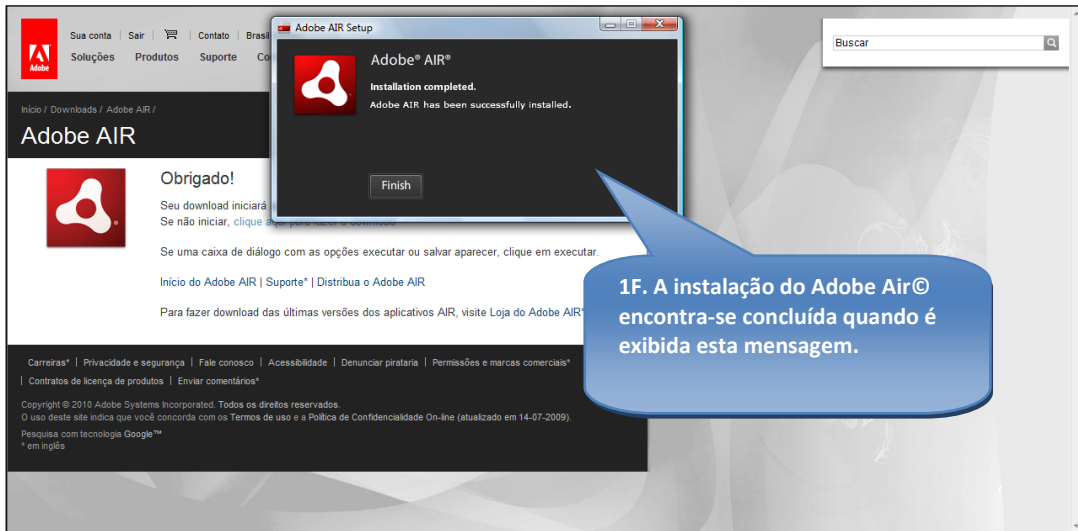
Adobe

Sua conta | Sair | | Contato | Brasil

Soluções Produtos Suporte Co

Buscar

Início / Downloads / Adobe AIR /

Adobe AIR

Obrigado!

Seu download iniciará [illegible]

Se não iniciar, clique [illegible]

Se uma caixa de diálogo com as opções executar ou salvar aparecer, clique em executar.

Início do Adobe AIR | Suporte* | Distribua o Adobe AIR

Para fazer download das últimas versões dos aplicativos AIR, visite Loja do Adobe AIR*

Carreiras* | Privacidade e segurança | Fale conosco | Acessibilidade | Denunciar pirataria | Permissões e marcas comerciais* | Contratos de licença de produtos | Enviar comentários*

Copyright © 2010 Adobe Systems Incorporated. Todos os direitos reservados.
O uso deste site indica que você concorda com os Termos de uso e a Política de Confidencialidade On-line (atualizado em 14-07-2009).

Pesquisa com tecnologia Google™
* em inglês

Adobe AIR Setup

Adobe® AIR®

Installation completed.

Adobe AIR has been successfully installed.

Finish

1F. A instalação do Adobe Air© encontra-se concluída quando é exibida esta mensagem.